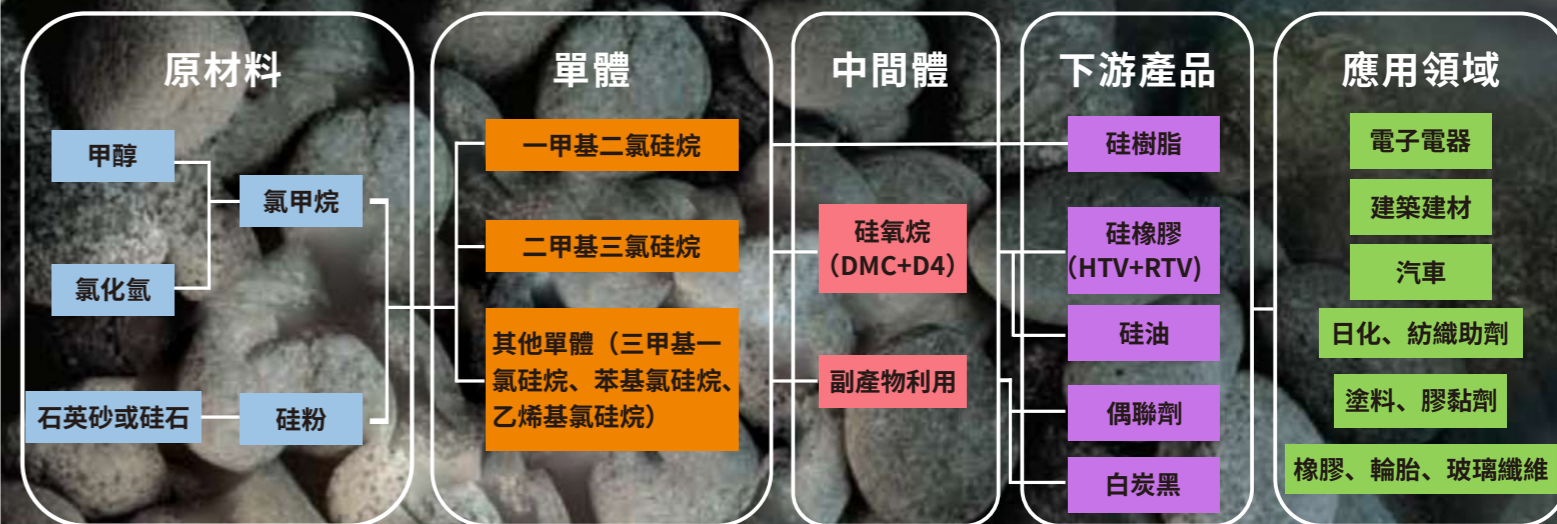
原材料

甲醇

氯甲烷

氯化氫

石英砂或硅石

硅粉

單體

一甲基二氯硅烷

二甲基三氯硅烷

其他單體（三甲基一氯硅烷、苯基氯硅烷、乙烯基氯硅烷）

中間體

硅氧烷（DMC+D4）

副產物利用

下游產品

硅樹脂

硅橡膠（HTV+RTV）

硅油

偶聯劑

白炭黑

應用領域

電子電器

建築建材

汽車

日化、紡織助劑

塗料、膠黏劑

橡膠、輪胎、玻璃纖維